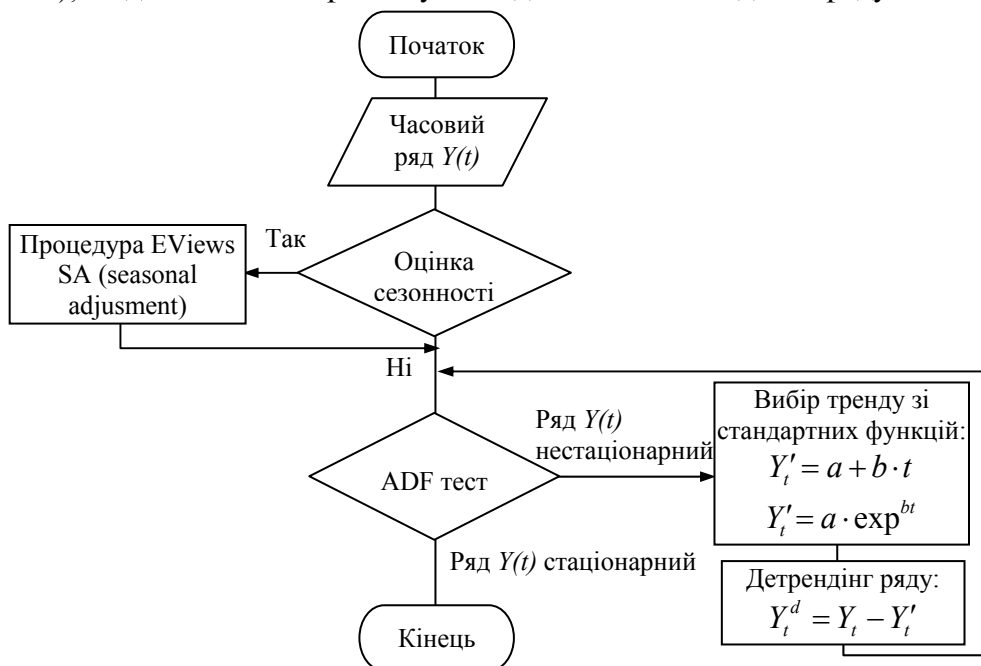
Початок

Часовий ряд $Y(t)$

Процедура EViews SA (seasonal adjusment)

Так

Оцінка сезонності

Ні

Ряд $Y(t)$ нестаціонарний

Вибір тренду зі стандартних функцій:
$Y_t' = a + b \cdot t$
$Y_t' = a \cdot \exp^{bt}$

ADF тест

Детрендінг ряду:
$Y_t^d = Y_t - Y_t'$

Ряд $Y(t)$ стаціонарний

Кінець